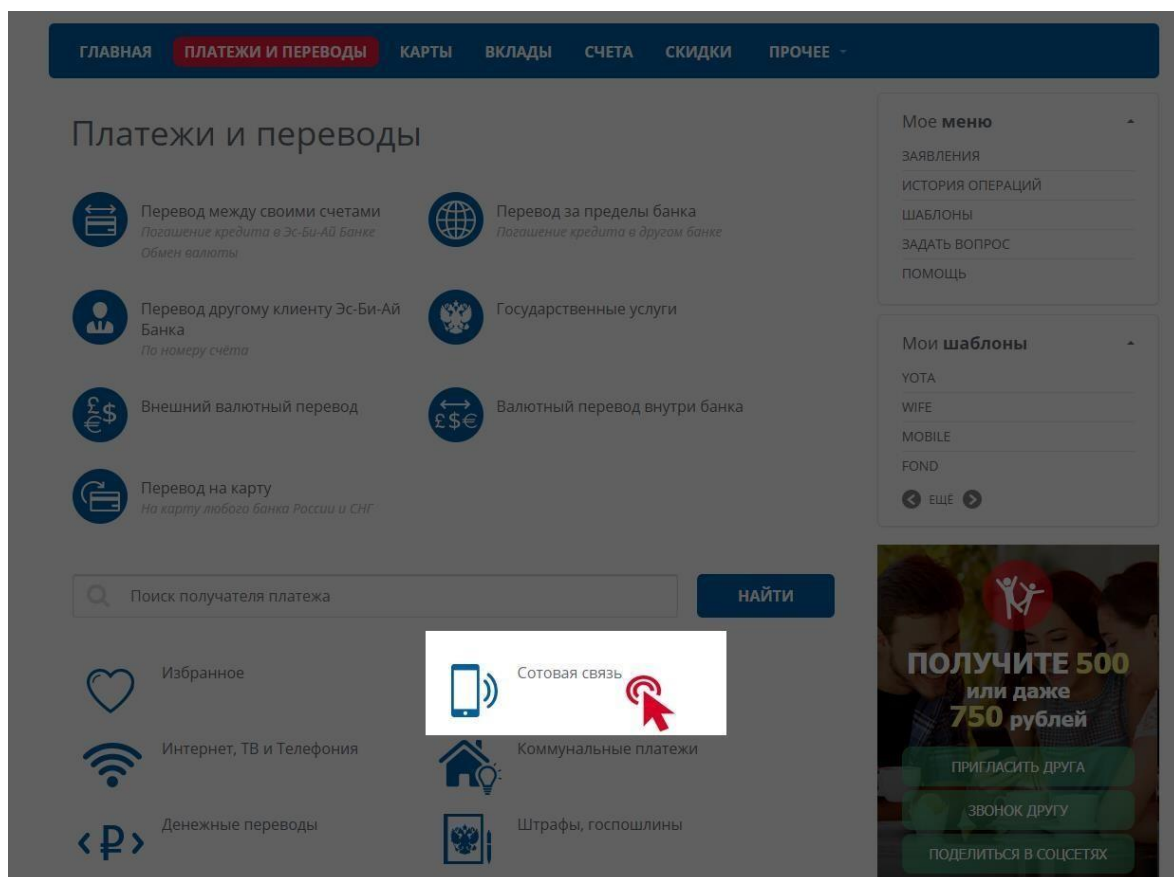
ГЛАВНАЯ ПЛАТЕЖИ И ПЕРЕВОДЫ КАРТЫ ВКЛАДЫ СЧЕТА СКИДКИ ПРОЧЕЕ

Платежи и переводы

Перевод между своими счетами
Погашение кредита в Эс-Би-Ай Банке
Обмен валюты

Перевод за пределы банка
Погашение кредита в другом банке

Перевод другому клиенту Эс-Би-Ай Банка
По номеру счёта

Государственные услуги

Внешний валютный перевод

Валютный перевод внутри банка

Перевод на карту
На карту любого банка России и СНГ

Поиск получателя платежа

НАЙТИ

Избранное

Сотовая связь

Интернет, ТВ и Телефония

Коммунальные платежи

Денежные переводы

Штрафы, госпошлины

Мое меню
ЗАЯВЛЕНИЯ
ИСТОРИЯ ОПЕРАЦИЙ
ШАБЛОНЫ
ЗАДАТЬ ВОПРОС
ПОМОЩЬ

Мои шаблоны
YOTA
WIFE
MOBILE
FOND
ЕЩЁ

ПОЛУЧИТЕ 500 или даже 750 рублей
ПРИГЛАСИТЬ ДРУГА
ЗВОНОК ДРУГУ
ПОДЕЛИТЬСЯ В СОЦСЕТЯХ